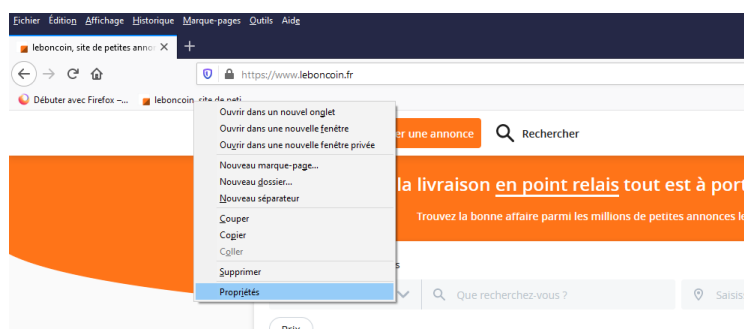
Fichier Édition Affichage Historique Marque-pages Outils Aide

leboncoin, site de petites annon ×

+

https://www.leboncoin.fr

Débuter avec Firefox –... leboncoin, site de peti

Ouvrir dans un nouvel onglet
Ouvrir dans une nouvelle fenêtre
Ouvrir dans une nouvelle fenêtre privée
Nouveau marque-page…
Nouveau dossier…
Nouveau séparateur
Couper
Copier
Coller
Supprimer
Propriétés

r une annonce

Rechercher

la livraison en point relais tout est à port

Trouvez la bonne affaire parmi les millions de petites annonces le

s

Que recherchez-vous ?

Saisis

Prix